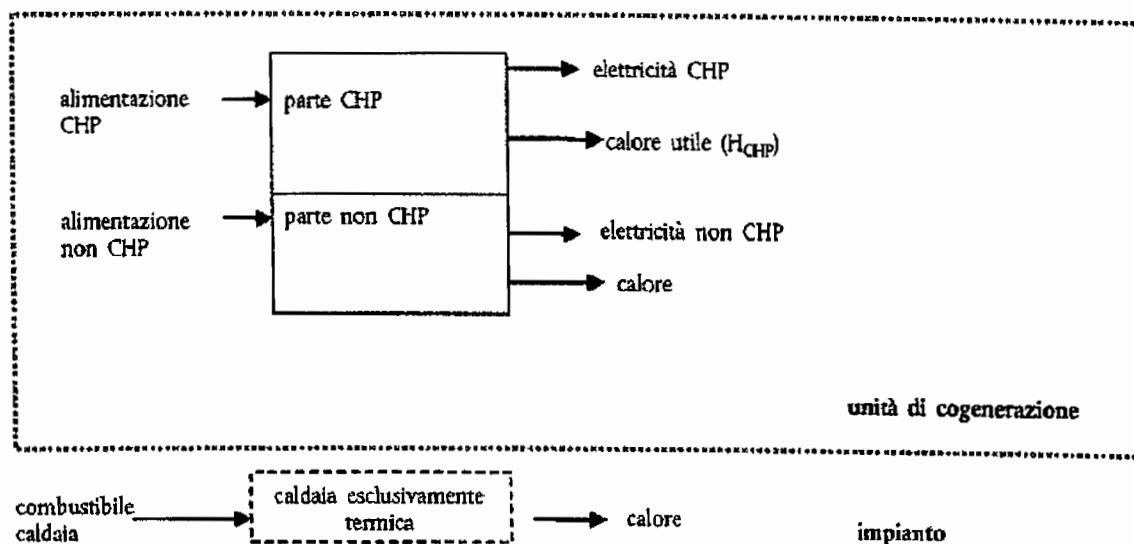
alimentazione CHP

parte CHP

elettricità CHP

calore utile ($H_{CHP}$)

alimentazione non CHP

parte non CHP

elettricità non CHP

calore

unità di cogenerazione

combustibile caldaia

caldaia esclusivamente termica

calore

impianto